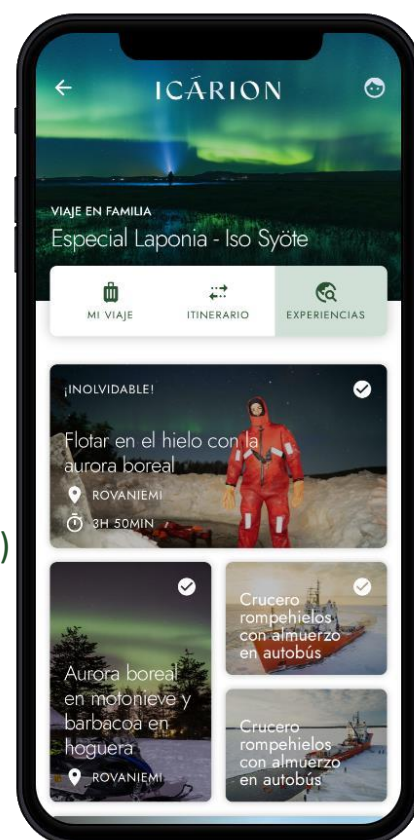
ICÁRION

VIAJE EN FAMILIA
Especial Laponia - Iso Syöte

MI VIAJE
ITINERARIO
EXPERIENCIAS

¡INOLVIDABLE!
Flotar en el hielo con la aurora boreal
ROVANIEMI
3H 50MIN

Aurora boreal en motonieve y barbacoa en hoguera
ROVANIEMI

Crucero rompehielos con almuerzo en autobús

Crucero rompehielos con almuerzo en autobús